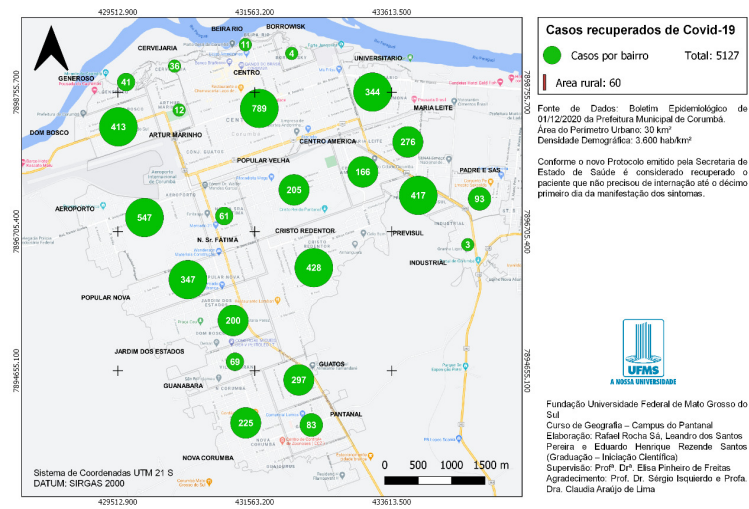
429512.900 431563.200 433613.500

BORROWSK
BEIRA RIO
CERVEJARIA
UNIVERSITARIO
GENEROSO
CENTRO
MARIA LEITE
DOM BOSCO
ARTUR MARINHO
CENTRO AMERICA
POPULAR VELHA
PADRE E SAS
AEROPORTO
N. Sr. FATIMA
CRISTO REDENTOR
PREVISUL
INDUSTRIAL
POPULAR NOVA
JARDIM DOS ESTADOS
GUATOS
GUANABARA
PANTANAL
NOVA CORUMBA

11 4 36 41 12 789 344 413 276 166 205 417 93 547 61 428 3 347 200 69 297 225 83

7896755.700
7896705.400
7894655.100

Sistema de Coordenadas UTM 21 S
DATUM: SIRGAS 2000

0 500 1000 1500 m

429512.900 431563.200 433613.500

Casos recuperados de Covid-19

Casos por bairro Total: 5127

Area rural: 60

Fonte de Dados: Boletim Epidemiológico de 01/12/2020 da Prefeitura Municipal de Corumbá.
Área do Perímetro Urbano: 30 km²
Densidade Demográfica: 3.600 hab/km²

Conforme o novo Protocolo emitido pela Secretaria de Estado de Saúde é considerado recuperado o paciente que não precisou de internação até o décimo primeiro dia da manifestação dos sintomas.

UFMS
A NOSSA UNIVERSIDADE

Fundação Universidade Federal de Mato Grosso do Sul
Curso de Geografia – Campus do Pantanal
Elaboração: Rafael Rocha Sá, Leandro dos Santos Pereira e Eduardo Henrique Rezende Santos (Graduação – Iniciação Científica)
Supervisão: Profª. Drª. Elisa Pinheiro de Freitas
Agradecimento: Prof. Dr. Sérgio Isquierdo e Profa. Dra. Claudia Araújo de Lima